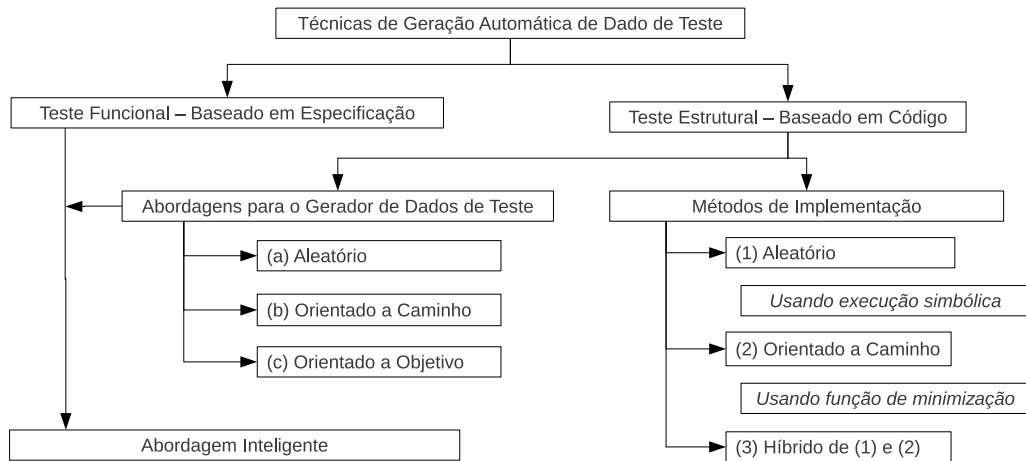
Técnicas de Geração Automática de Dado de Teste

Teste Funcional – Baseado em Especificação

Teste Estrutural – Baseado em Código

Abordagens para o Gerador de Dados de Teste

(a) Aleatório

(b) Orientado a Caminho

(c) Orientado a Objetivo

Abordagem Inteligente

Métodos de Implementação

(1) Aleatório

*Usando execução simbólica*

(2) Orientado a Caminho

*Usando função de minimização*

(3) Híbrido de (1) e (2)